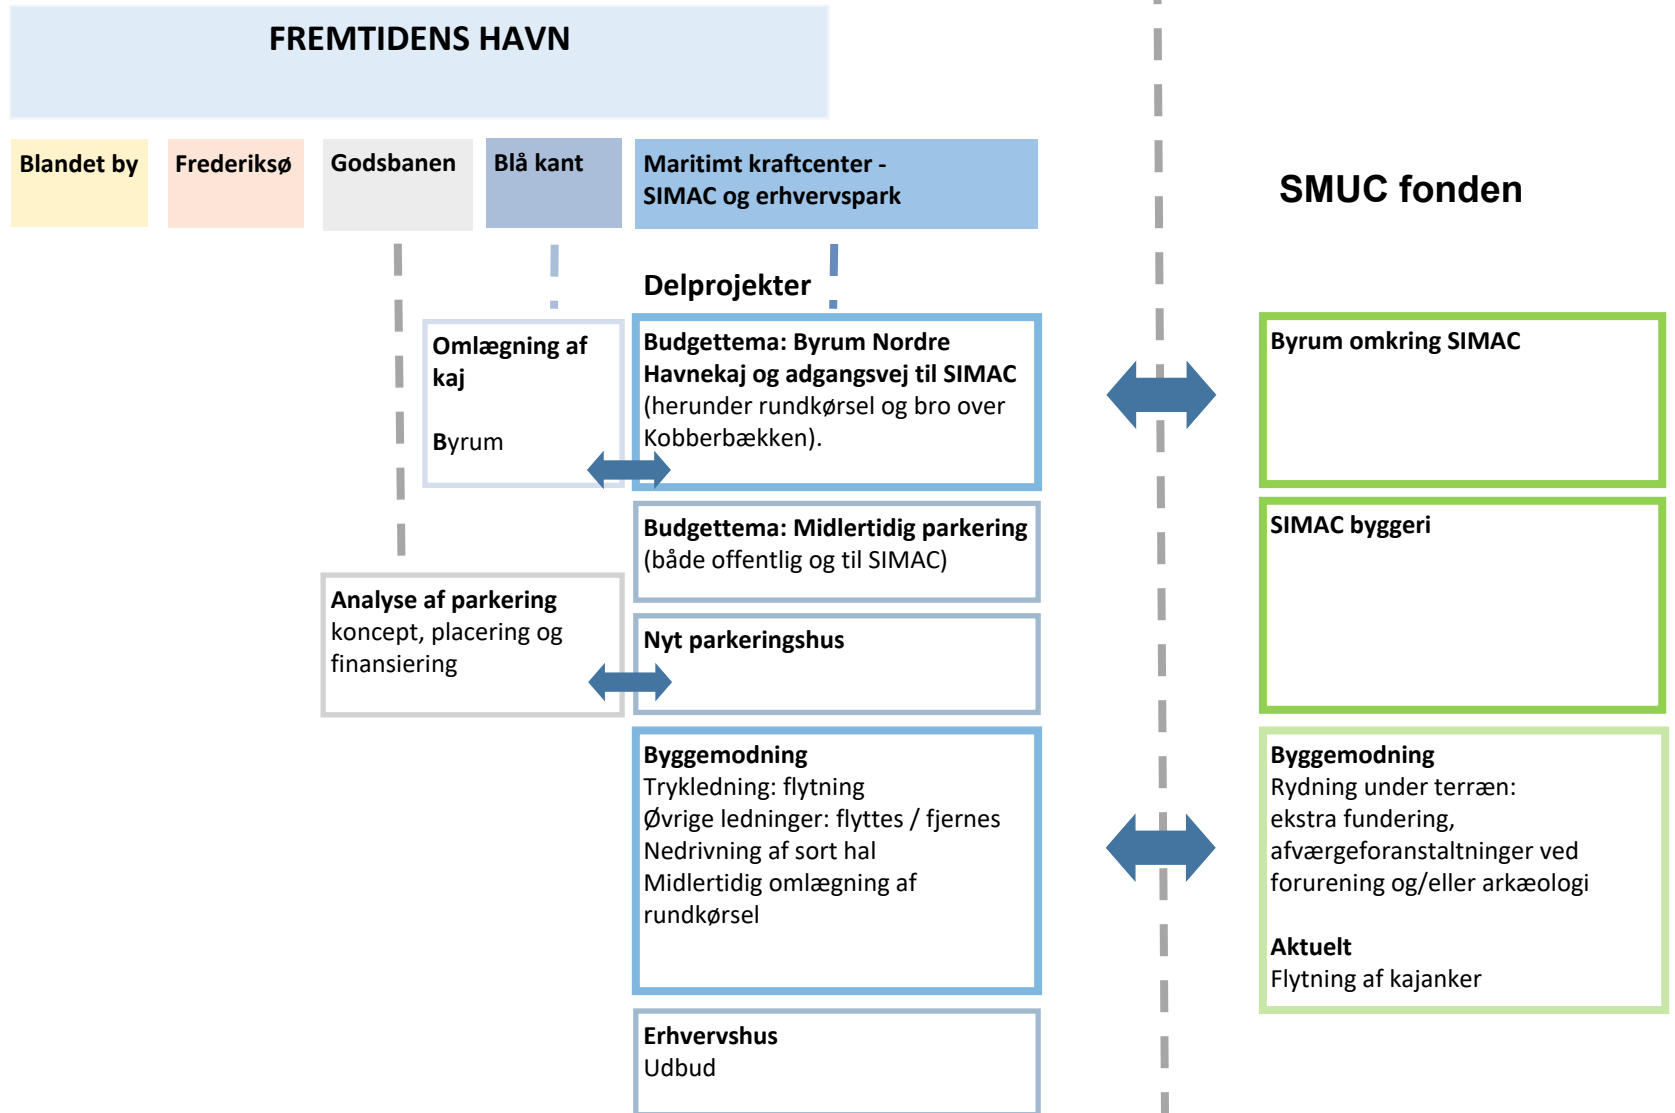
FREMTIDENS HAVN

Blandet by

Frederiksø

Godsbanen

Blå kant

Maritimt kraftcenter - SIMAC og erhvervspark

SMUC fonden

Delprojekter

Omlægning af kaj

Byrum

Budgettema: Byrum Nordre Havnekaj og adgangsvej til SIMAC (herunder rundkørsel og bro over Kobberbækken).

Byrum omkring SIMAC

Budgettema: Midlertidig parkering (både offentlig og til SIMAC)

SIMAC byggeri

Analyse af parkering koncept, placering og finansiering

Nyt parkeringshus

Byggemodning
Trykledning: flytning
Øvrige ledninger: flyttes / fjernes
Nedrivning af sort hal
Midlertidig omlægning af rundkørsel

Byggemodning
Rydning under terræn: ekstra fundering, afværgeforanstaltninger ved forurening og/eller arkæologi

Aktuelt
Flytning af kajanker

Erhvervshus
Udbud